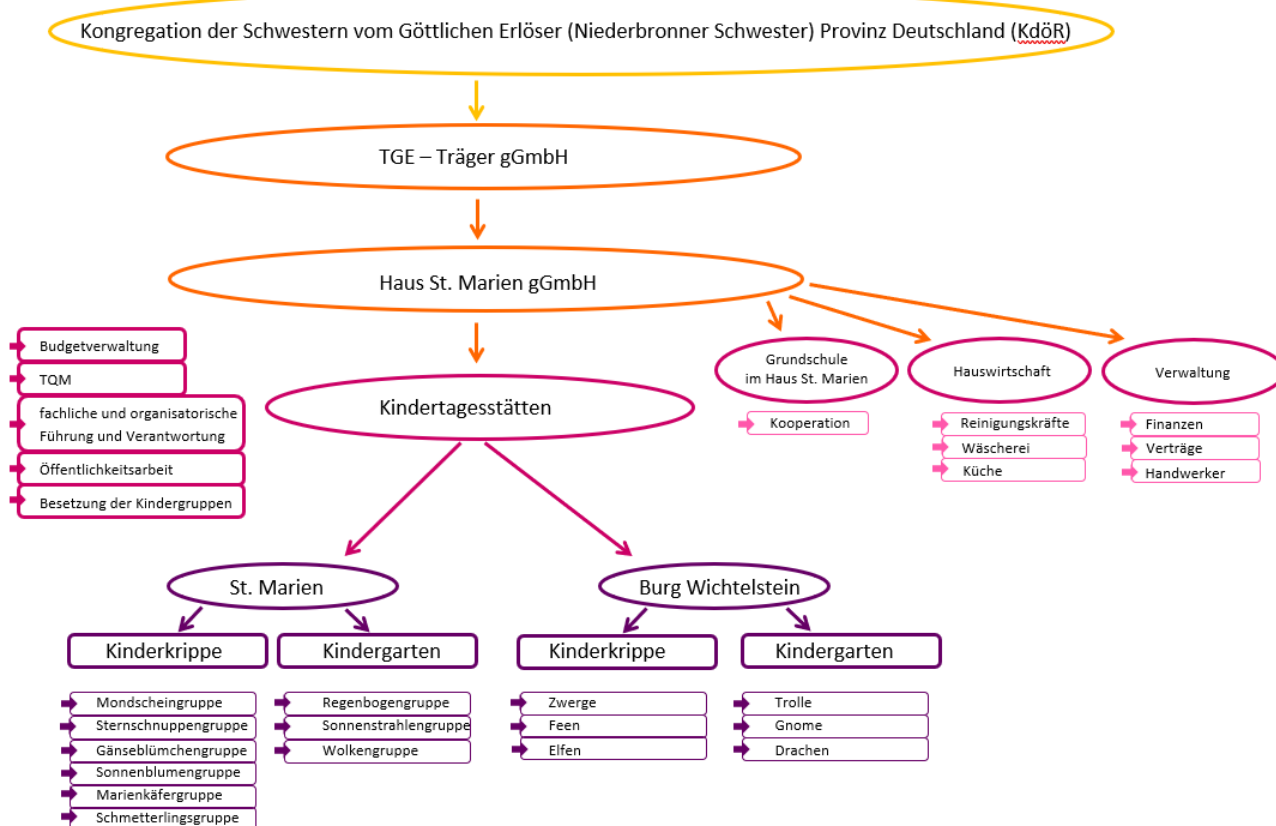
Kongregation der Schwestern vom Göttlichen Erlöser (Niederbronner Schwester) Provinz Deutschland (KdöR)

TGE – Träger gGmbH

Haus St. Marien gGmbH

Budgetverwaltung
TQM
fachliche und organisatorische Führung und Verantwortung
Öffentlichkeitsarbeit
Besetzung der Kindergruppen

Kindertagesstätten

Grundschule im Haus St. Marien
Kooperation

Hauswirtschaft
Reinigungskräfte
Wäscherei
Küche

Verwaltung
Finanzen
Verträge
Handwerker

St. Marien

Kinderkrippe
Mondscheingruppe
Sternschnuppengruppe
Gänseblümchengruppe
Sonnenblumengruppe
Marienkäfergruppe
Schmetterlingsgruppe

Kindergarten
Regenbogengruppe
Sonnenstrahlengruppe
Wolkengruppe

Burg Wichtelstein

Kinderkrippe
Zwerge
Feen
Elfen

Kindergarten
Trolle
Gnome
Drachen